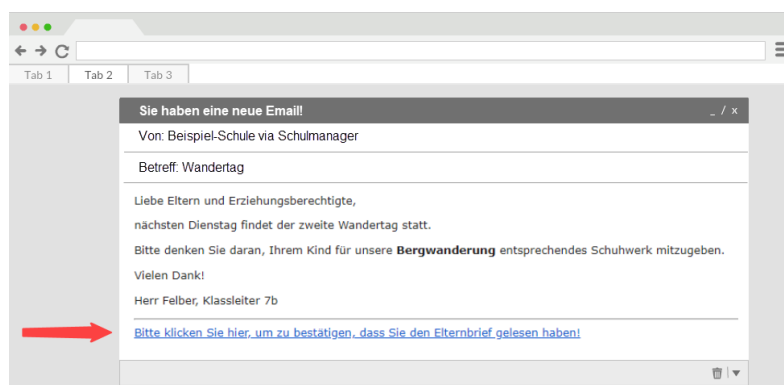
Tab 1 Tab 2 Tab 3

Sie haben eine neue Email! _ / x

Von: Beispiel-Schule via Schulmanager

Betreff: Wandertag

Liebe Eltern und Erziehungsberechtigte,

nächsten Dienstag findet der zweite Wandertag statt.

Bitte denken Sie daran, Ihrem Kind für unsere **Bergwanderung** entsprechendes Schuhwerk mitzugeben.

Vielen Dank!

Herr Felber, Klassleiter 7b

Bitte klicken Sie hier, um zu bestätigen, dass Sie den Elternbrief gelesen haben!